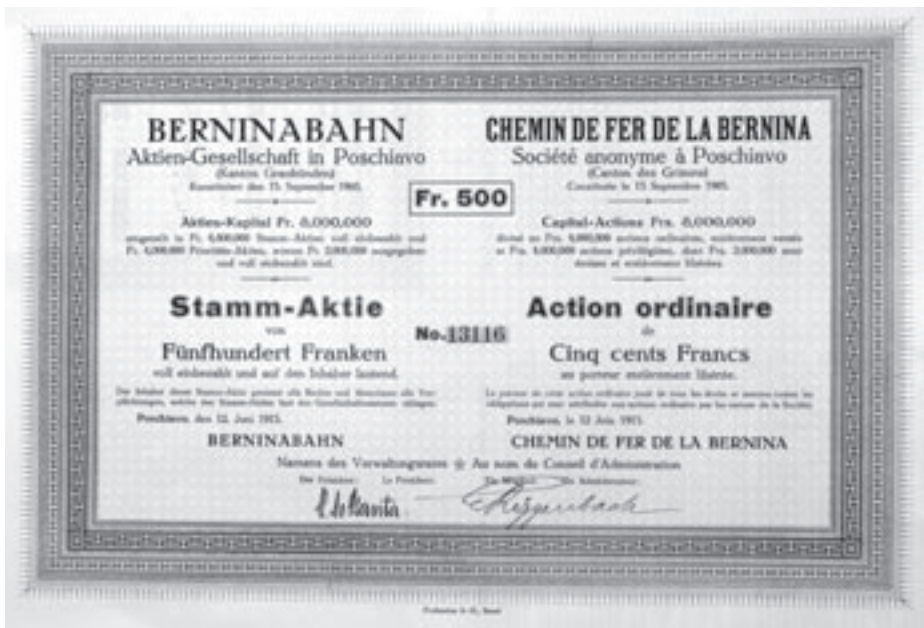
BERNINABAHN
Aktien-Gesellschaft in Poschiavo
(Kanton Graubünden)
Konstituiert den 15. September 1905.

Aktien-Kapital Fr. 8,000,000
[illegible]

Stamm-Aktie
von
Fünfhundert Franken
voll einbezahlt und auf den Inhaber lautend.

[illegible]

Poschiavo, den 12. Juni 1913.

BERNINABAHN

CHEMIN DE FER DE LA BERNINA
Société anonyme à Poschiavo
(Canton des Grisons)
Constituée le 15 Septembre 1905.

Capital-Actions Frs. 8,000,000
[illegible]

Action ordinaire
de
Cinq cents Francs
au porteur entièrement libérée.

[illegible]

Poschiavo, le 12 Juin 1913.

CHEMIN DE FER DE LA BERNINA

Fr. 500

No. 13116

Namens des Verwaltungsrates ☆ Au nom du Conseil d'Administration

Der Präsident: Le Président: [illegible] Un Administrateur:

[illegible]

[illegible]